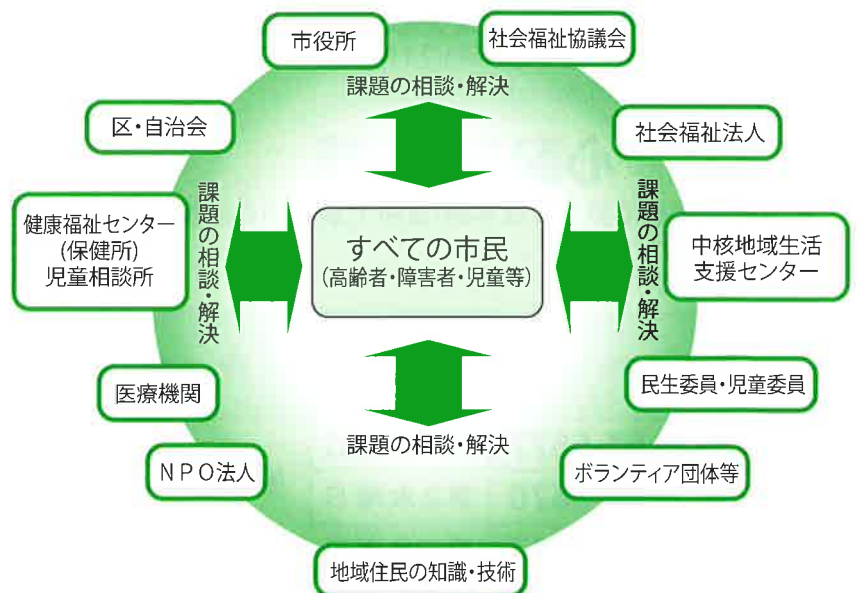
市役所

社会福祉協議会

課題の相談・解決

区・自治会

社会福祉法人

課題の相談・解決

課題の相談・解決

健康福祉センター
(保健所)
児童相談所

すべての市民
(高齢者・障害者・児童等)

中核地域生活支援センター

医療機関

民生委員・児童委員

課題の相談・解決

NPO法人

ボランティア団体等

地域住民の知識・技術